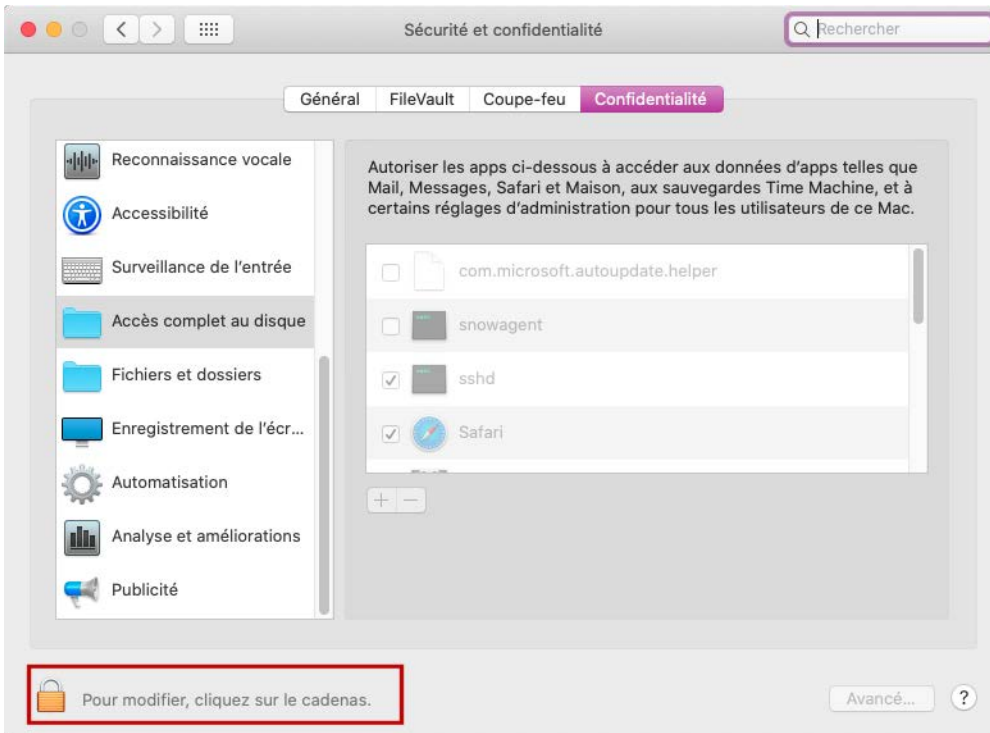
Sécurité et confidentialité

Rechercher

Général FileVault Coupe-feu Confidentialité

Reconnaissance vocale
Accessibilité
Surveillance de l'entrée
Accès complet au disque
Fichiers et dossiers
Enregistrement de l'écr...
Automatisation
Analyse et améliorations
Publicité

Autoriser les apps ci-dessous à accéder aux données d'apps telles que Mail, Messages, Safari et Maison, aux sauvegardes Time Machine, et à certains réglages d'administration pour tous les utilisateurs de ce Mac.

com.microsoft.autoupdate.helper
snowagent
sshd
Safari

+ −

Pour modifier, cliquez sur le cadenas.

Avancé...

?